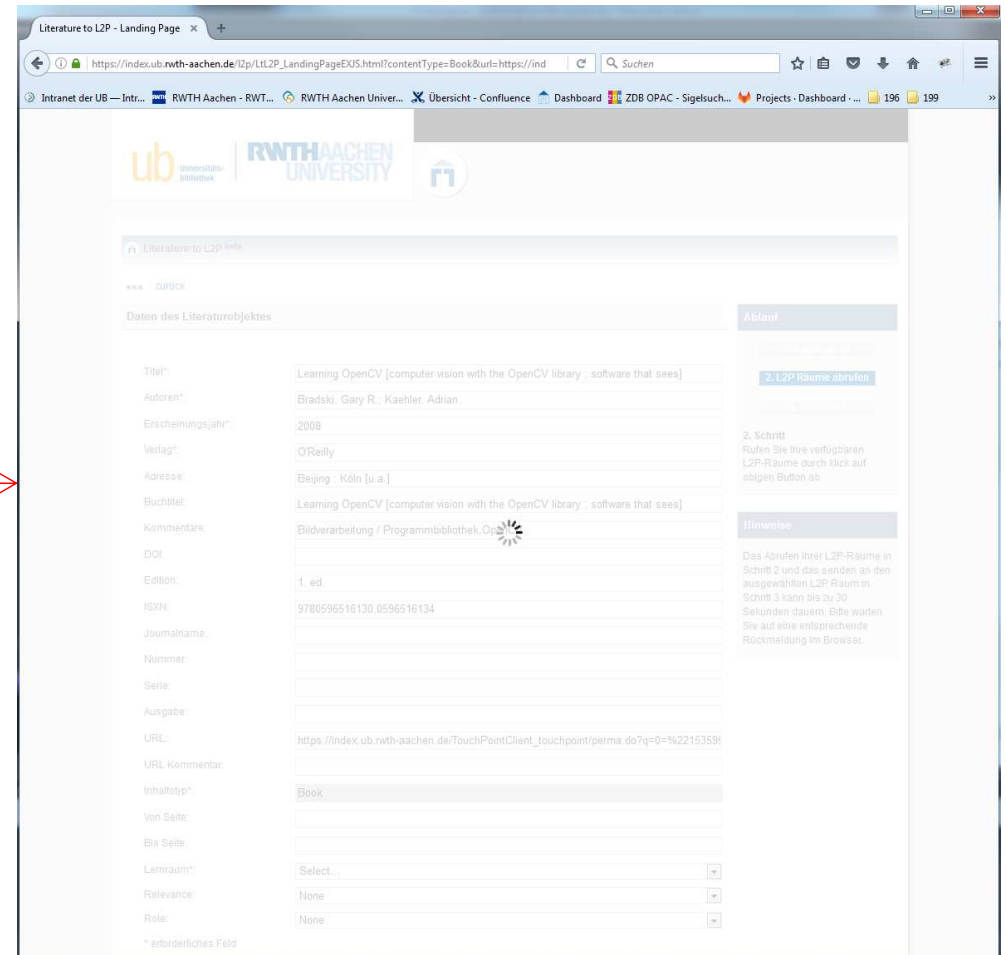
Literature to L2P - Landing Page ×

https://index.ub.rwth-aachen.de/l2p/LtL2P_LandingPageEXJS.html?contentType=Book&url=https://ind

Suchen

Intranet der UB — Intr... RWTH Aachen - RWT... RWTH Aachen Univer... Übersicht - Confluence Dashboard ZDB OPAC - Sigelsuch... Projects · Dashboard · ... 196 199

ub Universitäts-bibliothek | RWTH AACHEN UNIVERSITY

Literature to L2P beta

««« zurück

Daten des Literaturobjektes

| | |
|---|---|
| Titel*: | Learning OpenCV [computer vision with the OpenCV library ; software that sees] |
| Autoren*: | Bradski, Gary R.; Kaehler, Adrian |
| Erscheinungsjahr*: | 2008 |
| Verlag*: | O'Reilly |
| Adresse: | Beijing ; Köln [u.a.] |
| Buchtitel: | Learning OpenCV [computer vision with the OpenCV library ; software that sees] |
| Kommentare: | Bildverarbeitung / Programmbibliothek,Op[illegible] |
| DOI: | |
| Edition: | 1. ed. |
| ISXN: | 9780596516130,0596516134 |
| Journalname: | |
| Nummer: | |
| Seite: | |
| Ausgabe: | |
| URL: | https://index.ub.rwth-aachen.de/TouchPointClient_touchpoint/perma.do?q=0=%2215359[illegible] |
| URL Kommentar: | |
| Inhaltstyp*: | Book |
| Von Seite: | |
| Bis Seite: | |
| Lernraum*: | Select... |
| Relevance: | None |
| Role: | None |

* erforderliches Feld

Ablauf

2. L2P Räume abrufen

2. Schritt
Rufen Sie Ihre verfügbaren L2P-Räume durch klick auf obigen Button ab

Hinweise

Das Abrufen Ihrer L2P-Räume in Schritt 2 und das senden an den ausgewählten L2P Raum in Schritt 3 kann bis zu 30 Sekunden dauern. Bitte warten Sie auf eine entsprechende Rückmeldung im Browser.